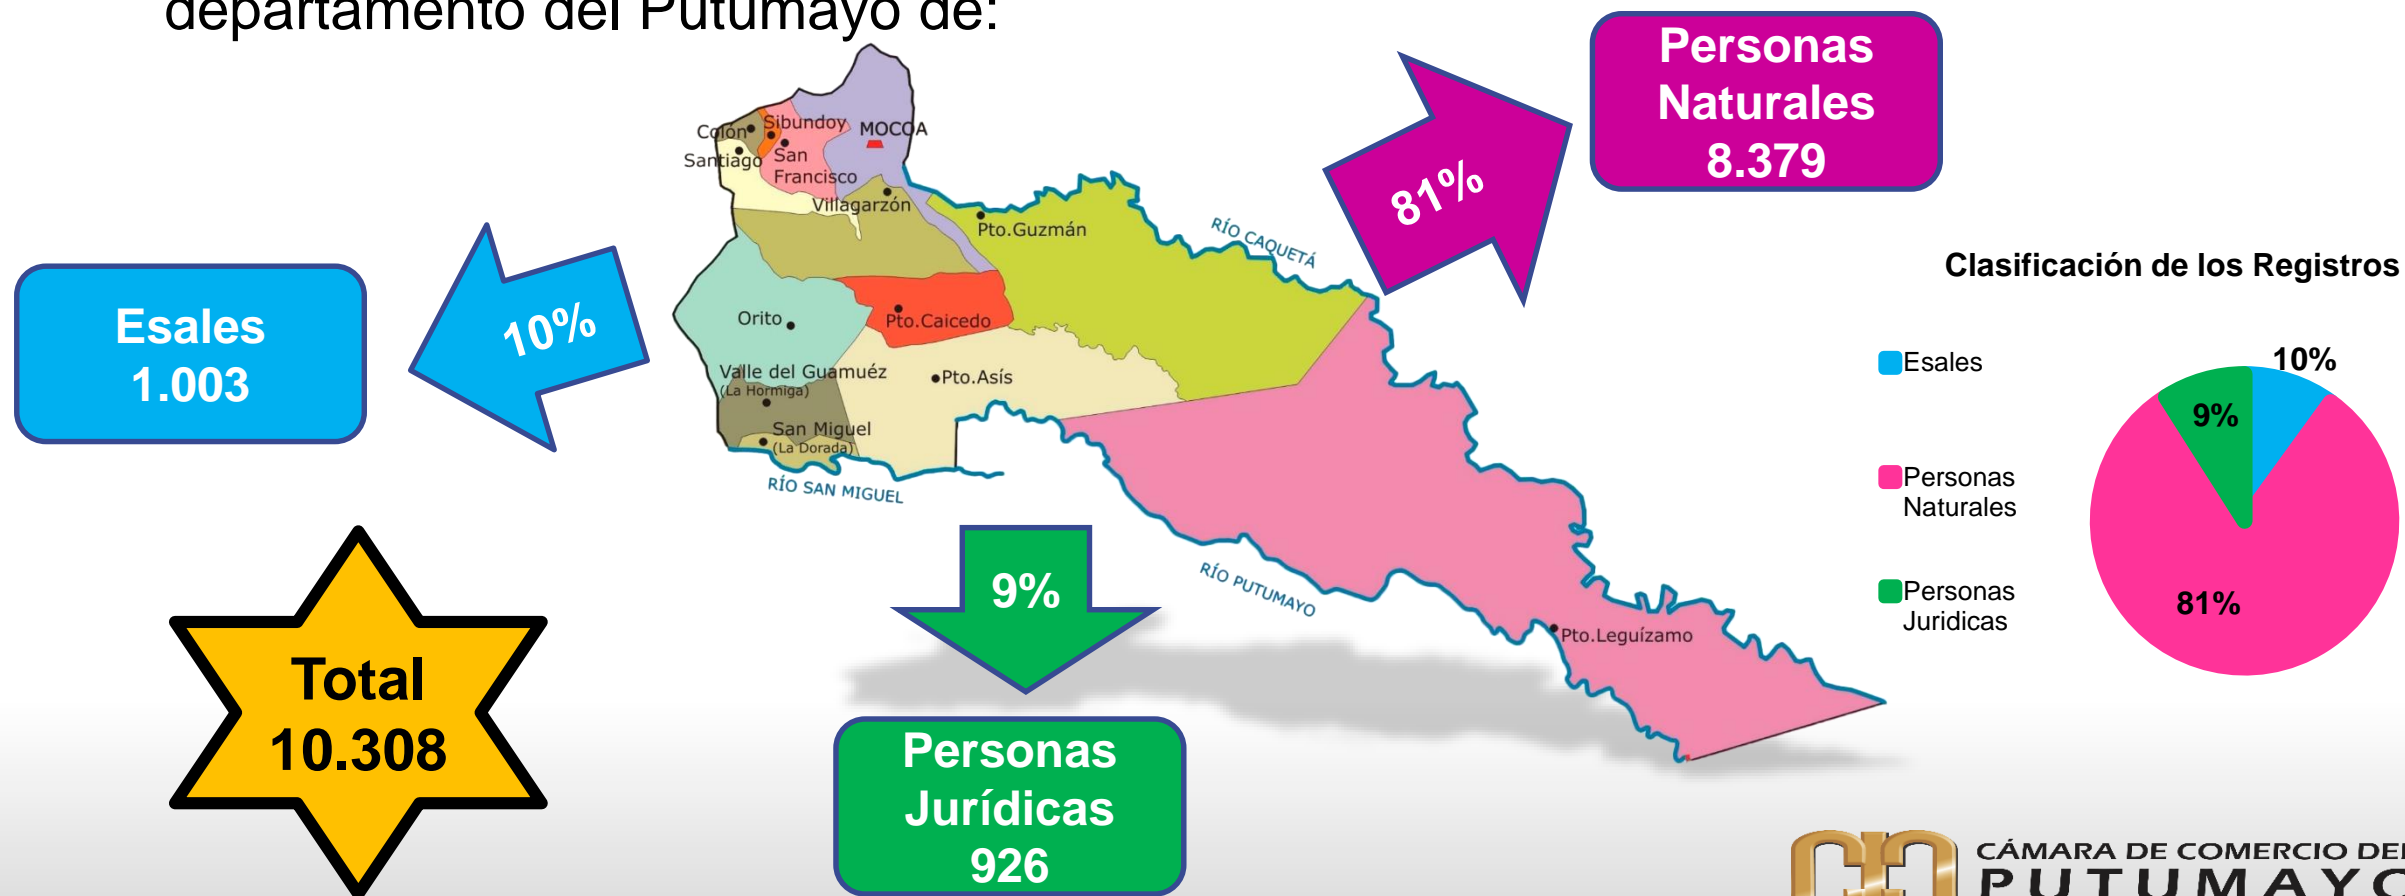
departamento del Putumayo de:

Personas Naturales 8.379

81%

Esales 1.003

10%

Colón
Sibundoy
MOCOA
Santiago
San Francisco
Villagarzón
Pto.Guzmán
RÍO CAQUETÁ
Orito
Pto.Caicedo
Valle del Guamuéz (La Hormiga)
Pto.Asís
San Miguel (La Dorada)
RÍO SAN MIGUEL
RÍO PUTUMAYO
Pto.Leguízamo

Clasificación de los Registros

Esales
Personas Naturales
Personas Juridicas

10%
9%
81%

Total 10.308

9%

Personas Jurídicas 926

CÁMARA DE COMERCIO DEL PUTUMAYO